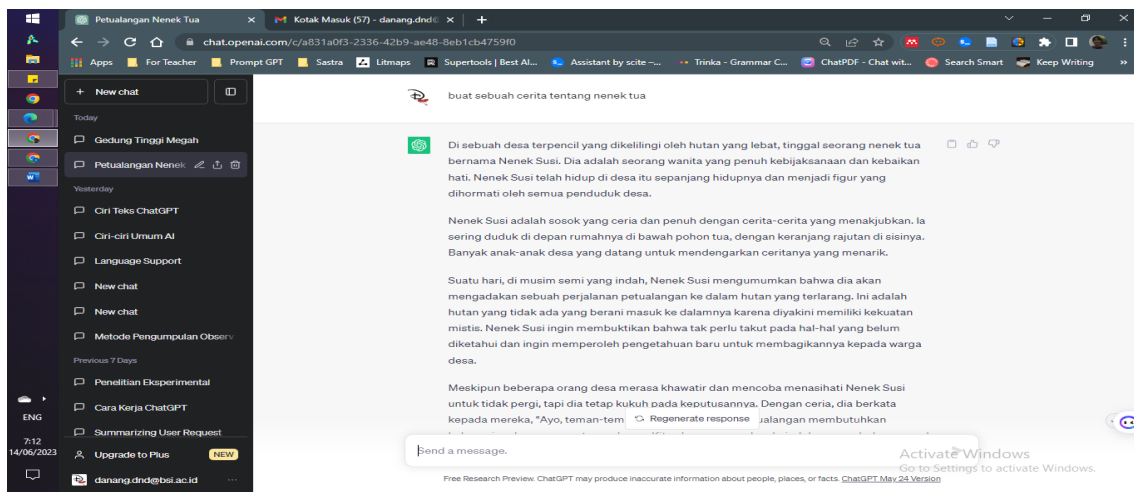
Petualangan Nenek Tua ×
Kotak Masuk (57) - danang.dnd@ ×
+

chat.openai.com/c/a831a0f3-2336-42b9-ae48-8eb1cb4759f0

Apps | For Teacher | Prompt GPT | Sastra | Litmaps | Supertools | Best AI... | Assistant by scite -... | Trinka - Grammar C... | ChatPDF - Chat wit... | Search Smart | Keep Writing

+ New chat

Today
Gedung Tinggi Megah
Petualangan Nenek

Yesterday
Ciri Teks ChatGPT
Ciri-ciri Umum AI
Language Support
New chat
New chat
Metode Pengumpulan Observ

Previous 7 Days
Penelitian Eksperimental
Cara Kerja ChatGPT
Summarizing User Request

Upgrade to Plus NEW
danang.dnd@bsi.ac.id

buat sebuah cerita tentang nenek tua

Di sebuah desa terpencil yang dikelilingi oleh hutan yang lebat, tinggal seorang nenek tua bernama Nenek Susi. Dia adalah seorang wanita yang penuh kebijaksanaan dan kebaikan hati. Nenek Susi telah hidup di desa itu sepanjang hidupnya dan menjadi figur yang dihormati oleh semua penduduk desa.

Nenek Susi adalah sosok yang ceria dan penuh dengan cerita-cerita yang menakjubkan. Ia sering duduk di depan rumahnya di bawah pohon tua, dengan keranjang rajutan di sisinya. Banyak anak-anak desa yang datang untuk mendengarkan ceritanya yang menarik.

Suatu hari, di musim semi yang indah, Nenek Susi mengumumkan bahwa dia akan mengadakan sebuah perjalanan petualangan ke dalam hutan yang terlarang. Ini adalah hutan yang tidak ada yang berani masuk ke dalamnya karena diyakini memiliki kekuatan mistis. Nenek Susi ingin membuktikan bahwa tak perlu takut pada hal-hal yang belum diketahui dan ingin memperoleh pengetahuan baru untuk membagikannya kepada warga desa.

Meskipun beberapa orang desa merasa khawatir dan mencoba menasihati Nenek Susi untuk tidak pergi, tapi dia tetap kukuh pada keputusannya. Dengan ceria, dia berkata kepada mereka, "Ayo, teman-tem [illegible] ualangan membutuhkan

Regenerate response

Send a message.

Activate Windows
Go to Settings to activate Windows.

Free Research Preview. ChatGPT may produce inaccurate information about people, places, or facts. ChatGPT May 24 Version

ENG
7:12
14/06/2023